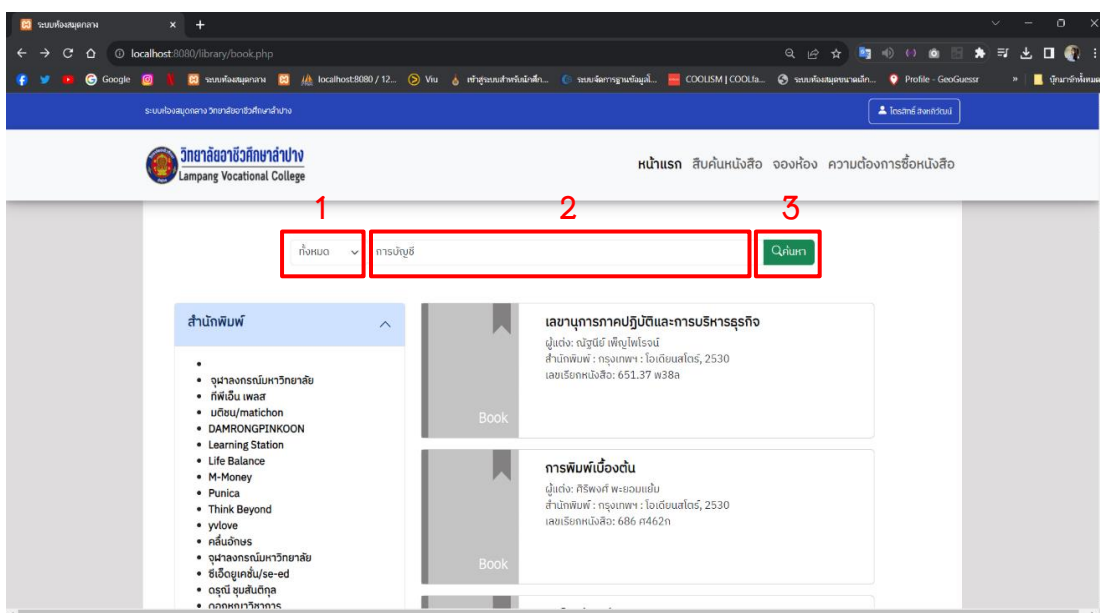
ระบบห้องสมุดกลาง × +

localhost:8080/library/book.php

Google ระบบห้องสมุดกลาง localhost:8080 / 12... Viu เข้าสู่ระบบสำหรับนักศึก... ระบบจัดการฐานข้อมูลฯ... COOLISM | COOLfa... ระบบห้องสมุดขนาดเล็ก... Profile - GeoGuessr » บุ๊กมาร์กทั้งหมด

ระบบห้องสมุดกลาง วิทยาลัยอาชีวศึกษาลำปาง

ไตรสิทธิ์ สงคดีวัฒน์

วิทยาลัยอาชีวศึกษาลำปาง
Lampang Vocational College

หน้าแรก สืบค้นหนังสือ จองห้อง ความต้องการซื้อหนังสือ

1 2 3

ทั้งหมด การบัญชี ค้นหา

สำนักพิมพ์

•
• จุฬาลงกรณ์มหาวิทยาลัย
• ทีพีเอ็น เพลส
• มติชน/matichon
• DAMRONGPINKOON
• Learning Station
• Life Balance
• M-Money
• Punica
• Think Beyond
• yvlove
• คลื่นอักษร
• จุฬาลงกรณ์มหาวิทยาลัย
• ซีเอ็ดยูเคชั่น/se-ed
• ดรุณี ชุมสันติกุล
• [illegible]

Book
เลขานุการภาคปฏิบัติและการบริหารธุรกิจ
ผู้แต่ง: ณัฐนีย์ เพ็ญไพโรจน์
สำนักพิมพ์ : กรุงเทพฯ : โอเดียนสโตร์, 2530
เลขเรียกหนังสือ: 651.37 พ38ล

Book
การพิมพ์เบื้องต้น
ผู้แต่ง: ศิริพงศ์ พะยอมแย้ม
สำนักพิมพ์ : กรุงเทพฯ : โอเดียนสโตร์, 2530
เลขเรียกหนังสือ: 686 ศ462ก